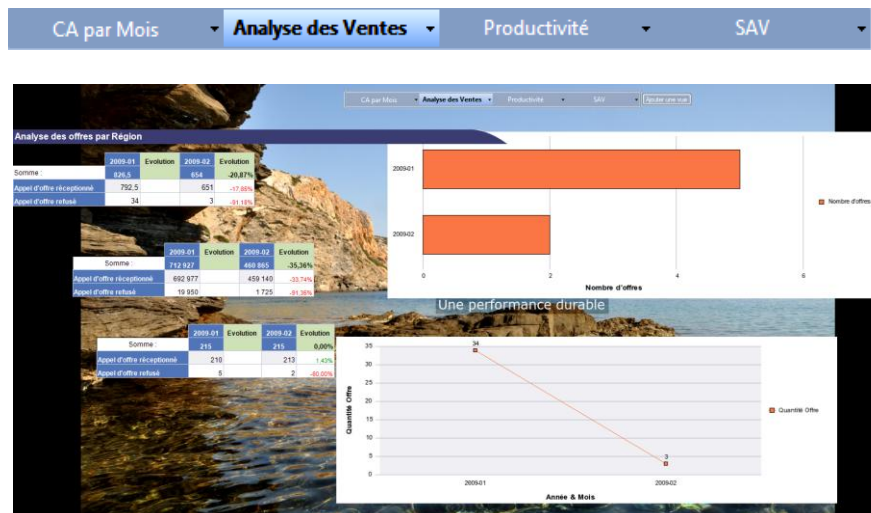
CA par Mois ▾ Analyse des Ventes ▾ Productivité ▾ SAV ▾

CA par Mois ▾ Analyse des Ventes ▾ Productivité ▾ SAV ▾ Ajouter une vue

Analyse des offres par Région

| | 2009-01 | Evolution | 2009-02 | Evolution |
|---|---|---|---|---|
| Somme : | 826,5 | | 654 | -20,87% |
| Appel d'offre réceptionné | 792,5 | | 651 | -17,86% |
| Appel d'offre refusé | 34 | | 3 | -91,18% |

2009-01
2009-02
0 2 4 6
Nombre d'offres
Nombre d'offres

| | 2009-01 | Evolution | 2009-02 | Evolution |
|---|---|---|---|---|
| Somme : | 712 927 | | 460 865 | -35,36% |
| Appel d'offre réceptionné | 692 977 | | 459 140 | -33,74% |
| Appel d'offre refusé | 19 950 | | 1 725 | -91,35% |

Une performance durable

| | 2009-01 | Evolution | 2009-02 | Evolution |
|---|---|---|---|---|
| Somme : | 215 | | 215 | 0,00% |
| Appel d'offre réceptionné | 210 | | 213 | 1,43% |
| Appel d'offre refusé | 5 | | 2 | -60,00% |

35 30 25 20 15 10 5 0
Quantité Offre
34
3
2009-01 2009-02
Année & Mois
Quantité Offre